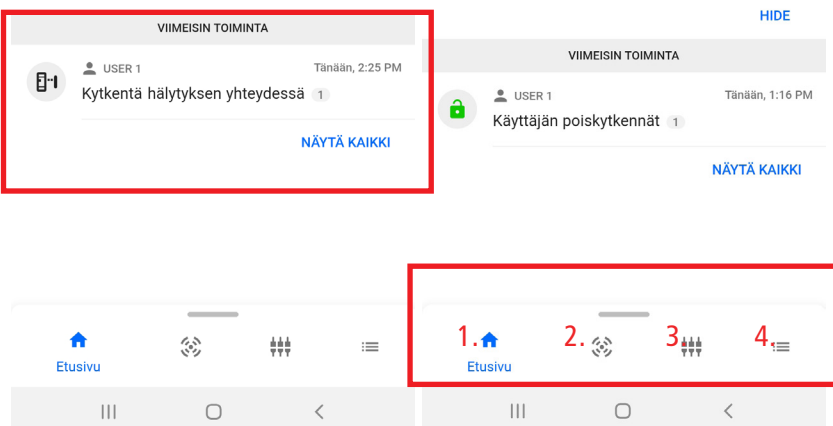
VIIMEISIN TOIMINTA

USER 1
Tänään, 2:25 PM
Kytkentä hälytyksen yhteydessä 1

NÄYTÄ KAIKKI

Etusivu

HIDE

VIIMEISIN TOIMINTA

USER 1
Tänään, 1:16 PM
Käyttäjän poiskytkennät 1

NÄYTÄ KAIKKI

1.
Etusivu
2.
3.
4.